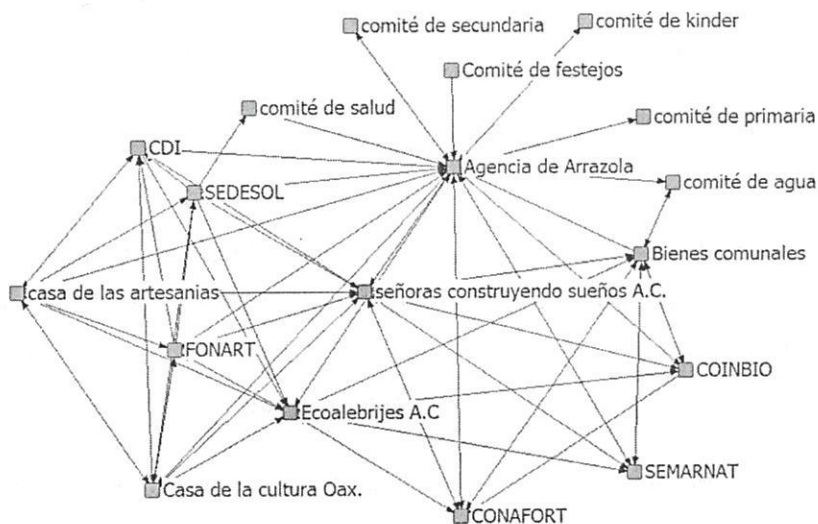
comité de secundaria
comité de kinder
Comité de festejos
comité de salud
comité de primaria
CDI
Agencia de Arrazola
comité de agua
SEDESOL
Bienes comunales
casa de las artesanias
señoras construyendo sueños A.C.
FONART
COINBIO
Ecoalebrijes A.C
SEMARNAT
Casa de la cultura Oax.
CONAFORT